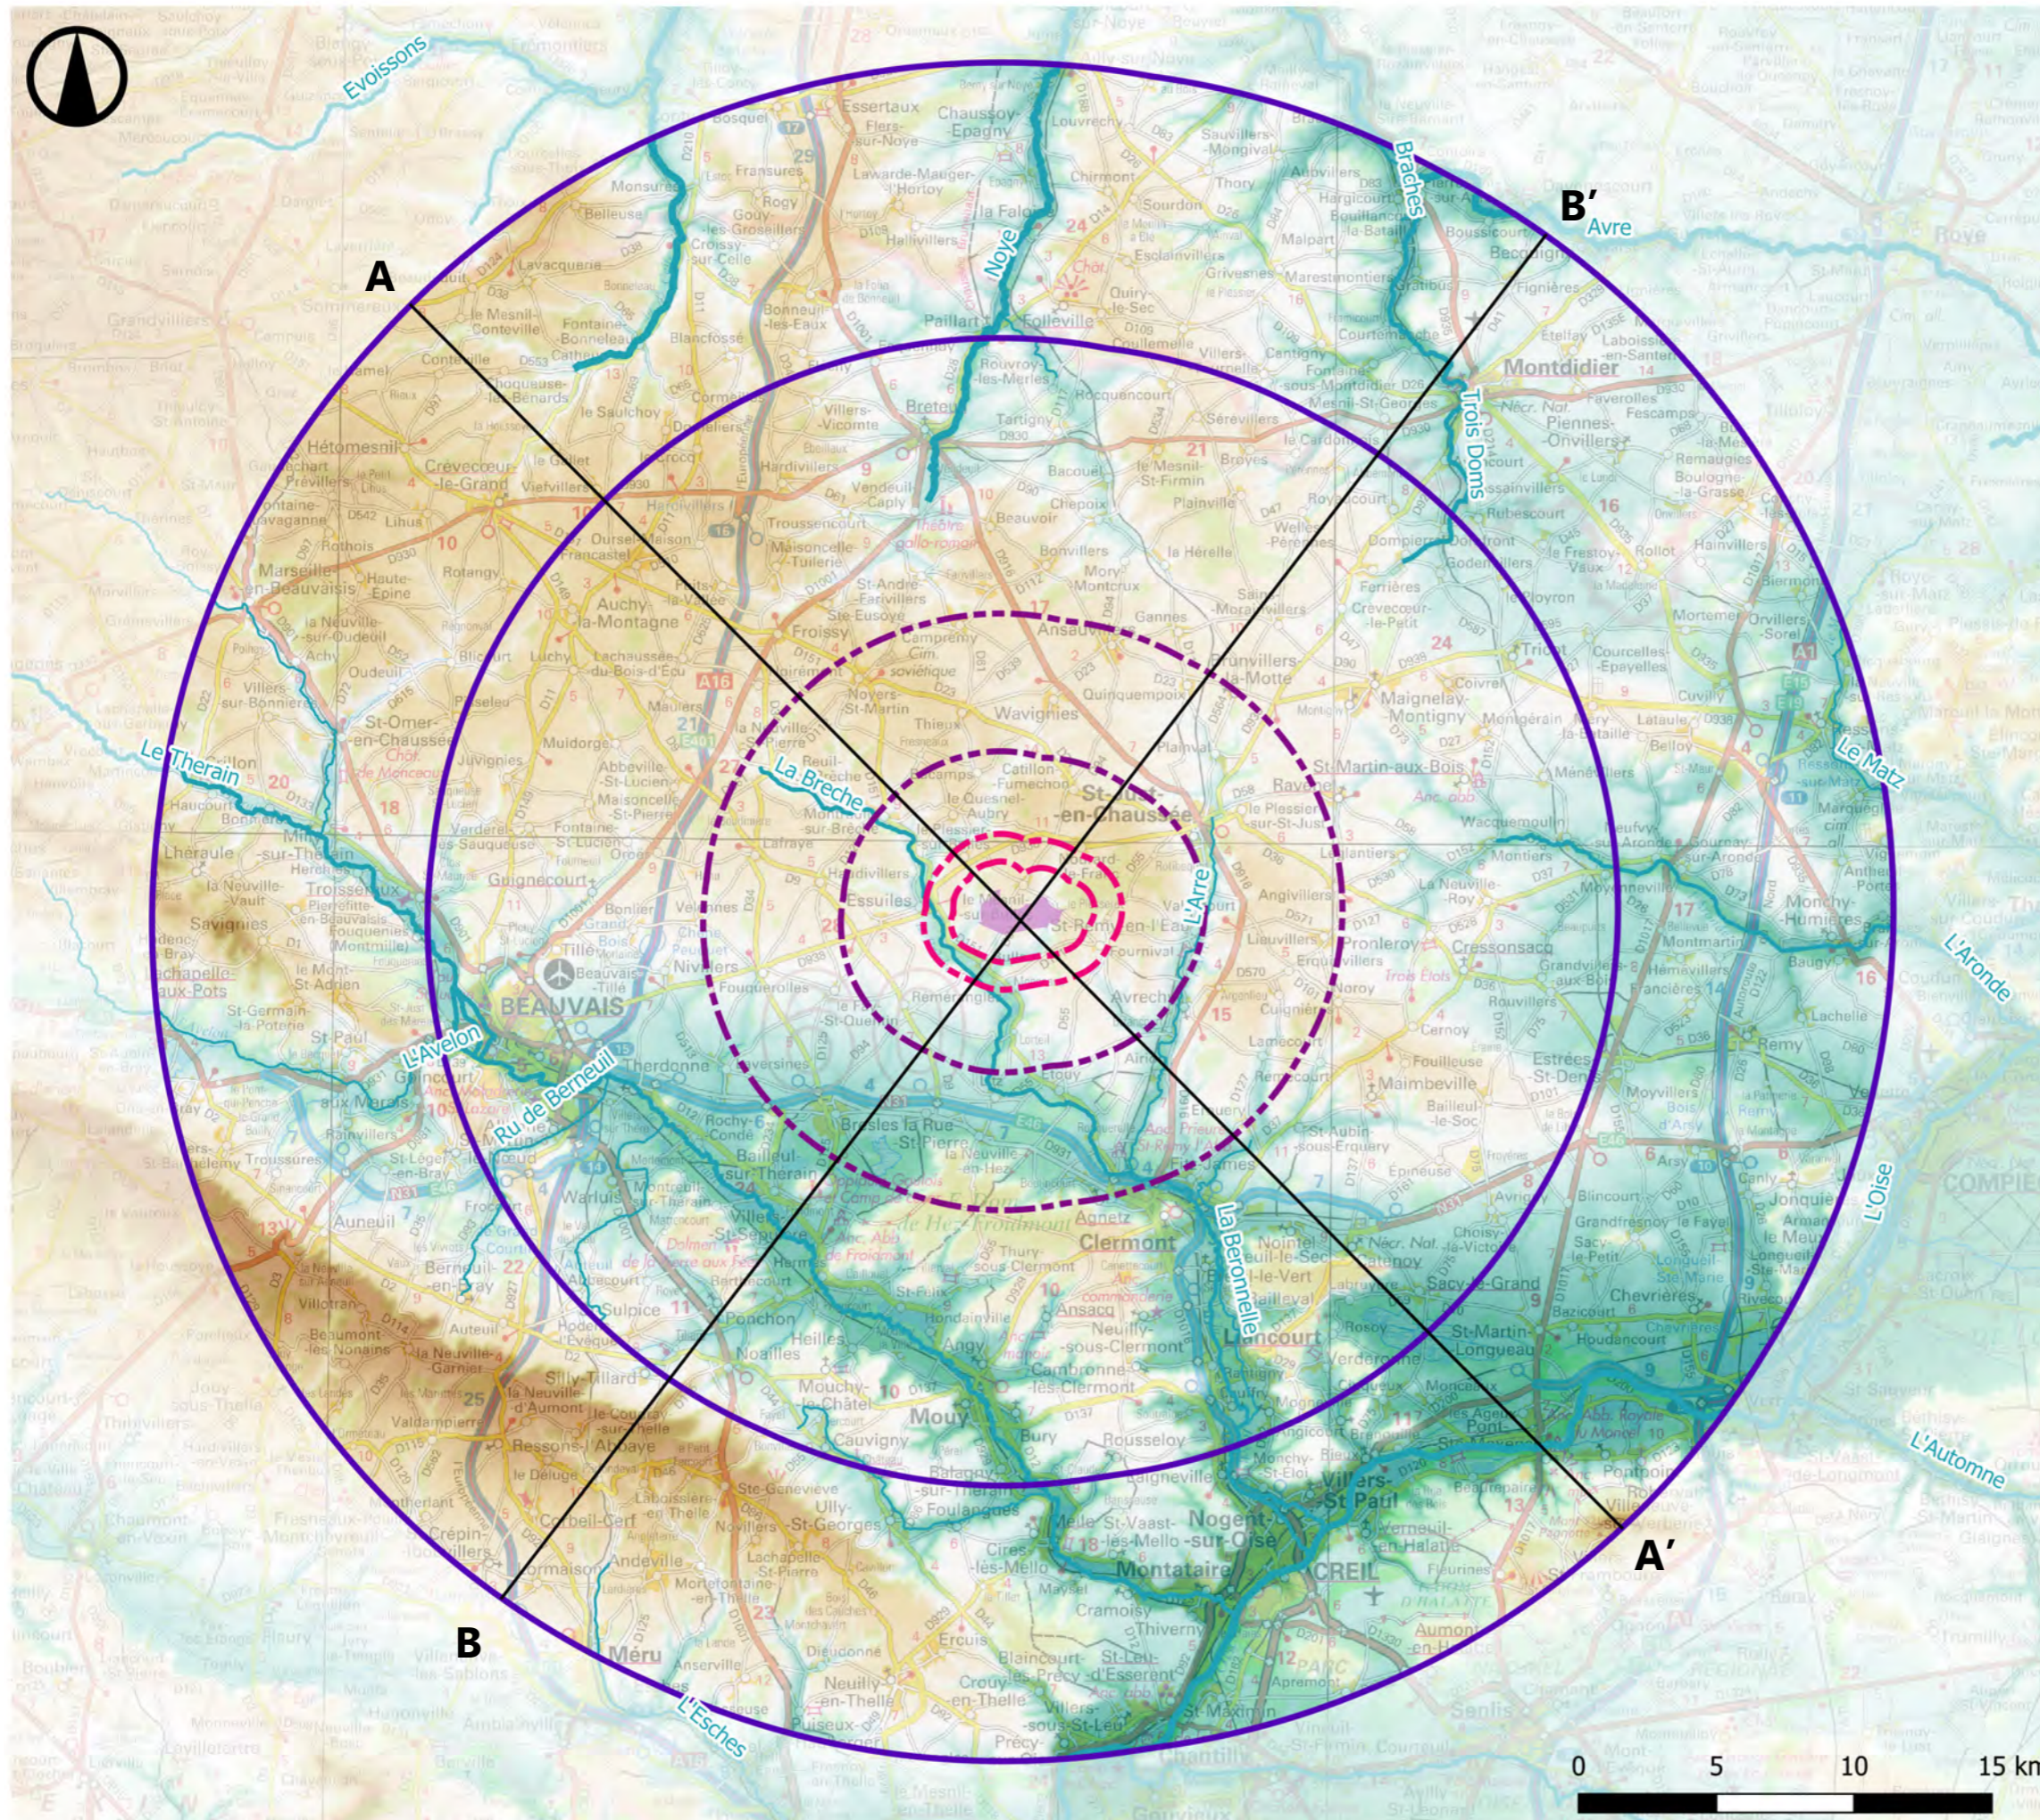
Evoissons
Braches
B'
Avre
A
Noye
Montdidier
Trois Doms
Le Thérain
La Brèche
St-Just-en-Chaussée
L'Arre
Le Matz
L'Aronde
BEAUVAIS
L'Avelon
Ru de Berneuil
Clermont
La Béronnelle
L'Oise
L'Automne
A'
B
L'Esches
Mouy
Villers-St Paul
Nogent-sur-Oise
Montataire
CREIL
Méru
0 5 10 15 km